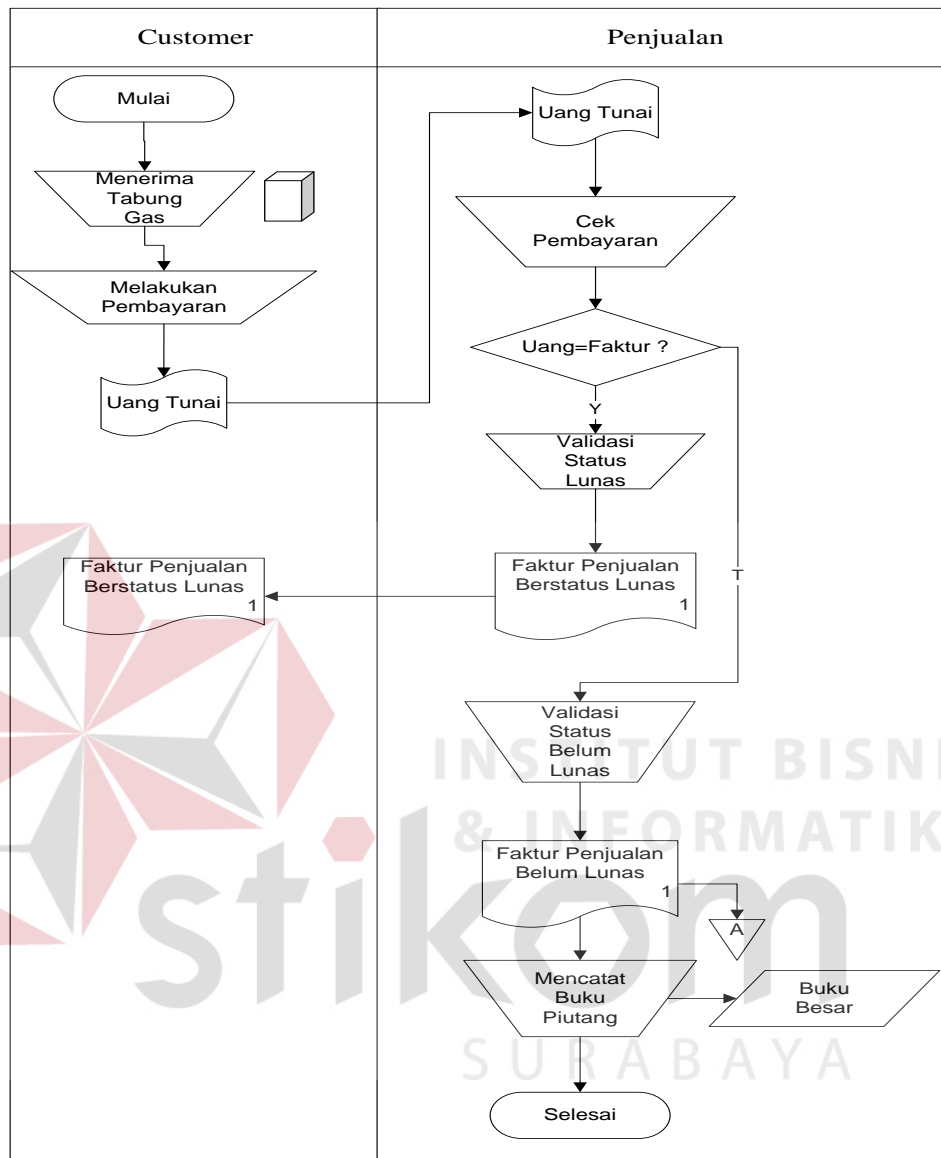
Customer

Penjualan

Mulai

Menerima Tabung Gas

Melakukan Pembayaran

Uang Tunai

Uang Tunai

Cek Pembayaran

Uang=Faktur ?

Y

Validasi Status Lunas

Faktur Penjualan Berstatus Lunas 1

Faktur Penjualan Berstatus Lunas 1

T

Validasi Status Belum Lunas

Faktur Penjualan Belum Lunas 1

A

Mencatat Buku Piutang

Buku Besar

Selesai

stikom

INSTITUT BISNIS & INFORMATIKA

SURABAYA